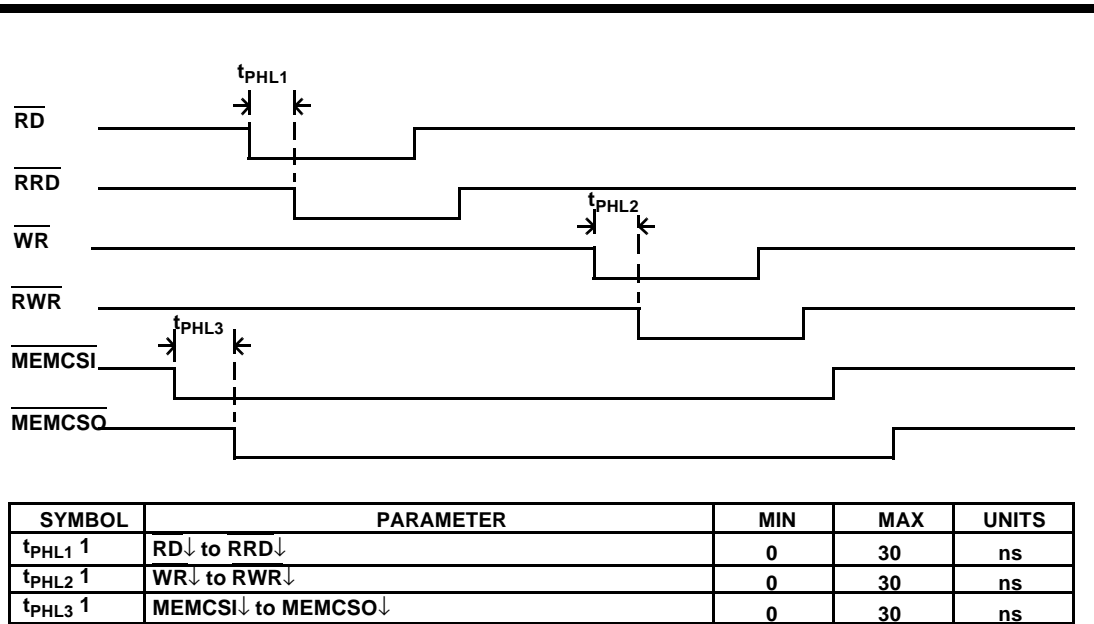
$t_{PHL1}$

$\overline{RD}$

$\overline{RRD}$

$t_{PHL2}$

$\overline{WR}$

$\overline{RWR}$

$t_{PHL3}$

$\overline{MEMCSI}$

$\overline{MEMCSO}$

| SYMBOL | PARAMETER | MIN | MAX | UNITS |
|---|---|---|---|---|
| $t_{PHL1}$ 1 | $\overline{RD}\downarrow$ to $\overline{RRD}\downarrow$ | 0 | 30 | ns |
| $t_{PHL2}$ 1 | $\overline{WR}\downarrow$ to $\overline{RWR}\downarrow$ | 0 | 30 | ns |
| $t_{PHL3}$ 1 | MEMCSI$\downarrow$ to MEMCSO$\downarrow$ | 0 | 30 | ns |